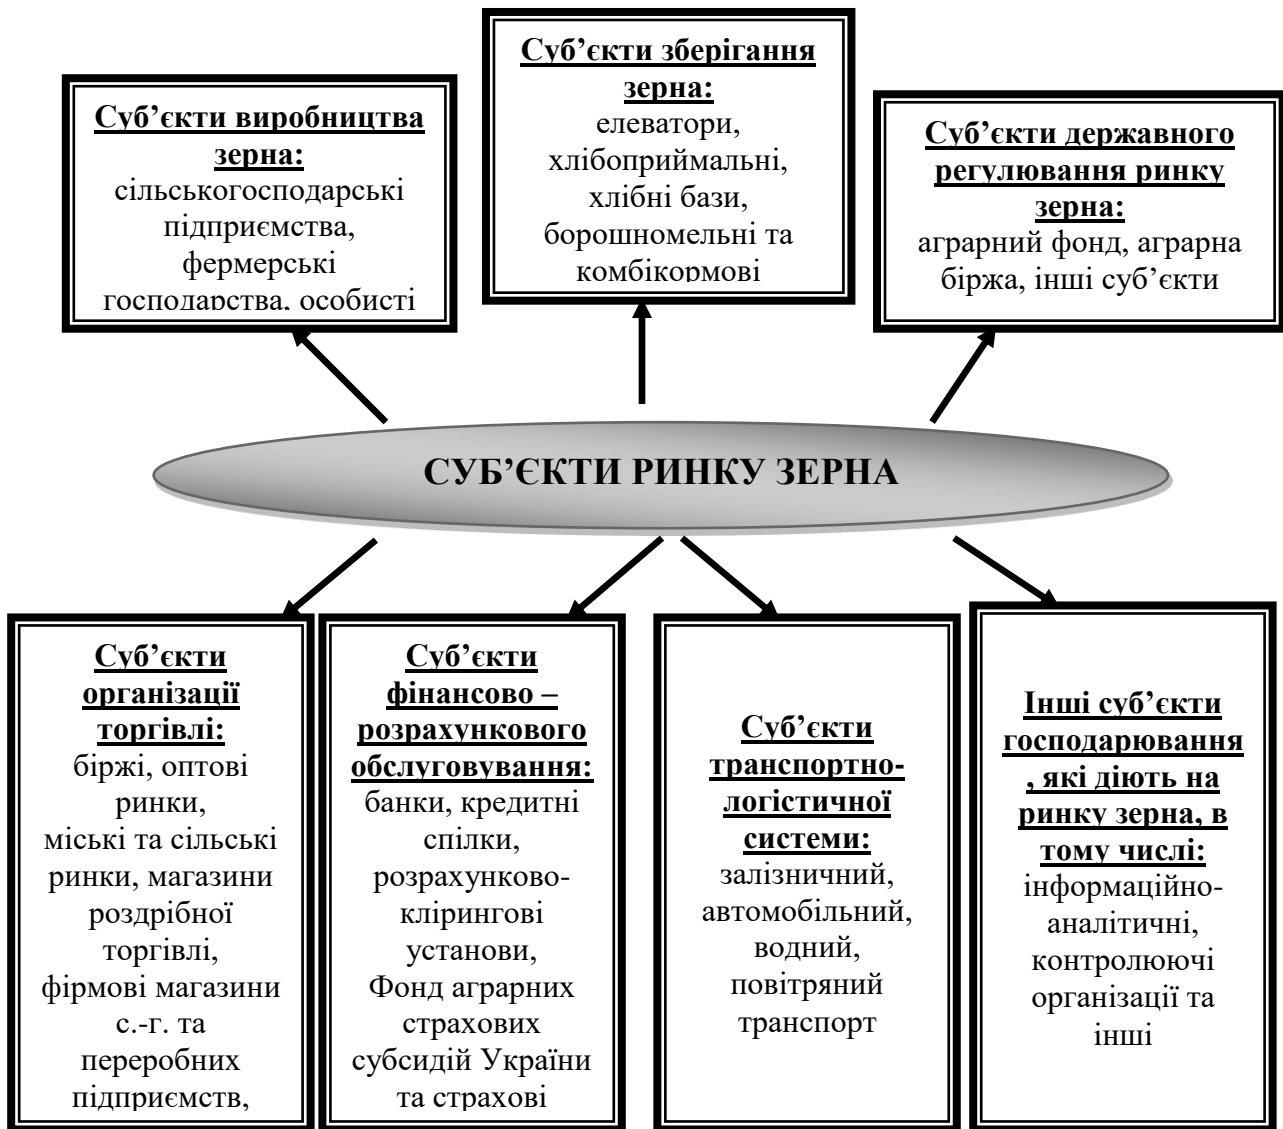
Суб'єкти зберігання зерна:
елеватори, хлібоприймальні, хлібні бази, борошномельні та комбікормові

Суб'єкти виробництва зерна:
сільськогосподарські підприємства, фермерські господарства, особисті

Суб'єкти державного регулювання ринку зерна:
аграрний фонд, аграрна біржа, інші суб'єкти

СУБ'ЄКТИ РИНКУ ЗЕРНА

Суб'єкти організації торгівлі:
біржі, оптові ринки, міські та сільські ринки, магазини роздрібної торгівлі, фірмові магазини с.-г. та переробних підприємств,

Суб'єкти фінансово – розрахункового обслуговування:
банки, кредитні спілки, розрахунково-клірингові установи, Фонд аграрних страхових субсидій України та страхові

Суб'єкти транспортно-логістичної системи:
залізничний, автомобільний, водний, повітряний транспорт

Інші суб'єкти господарювання, які діють на ринку зерна, в тому числі:
інформаційно-аналітичні, контролюючі організації та інші